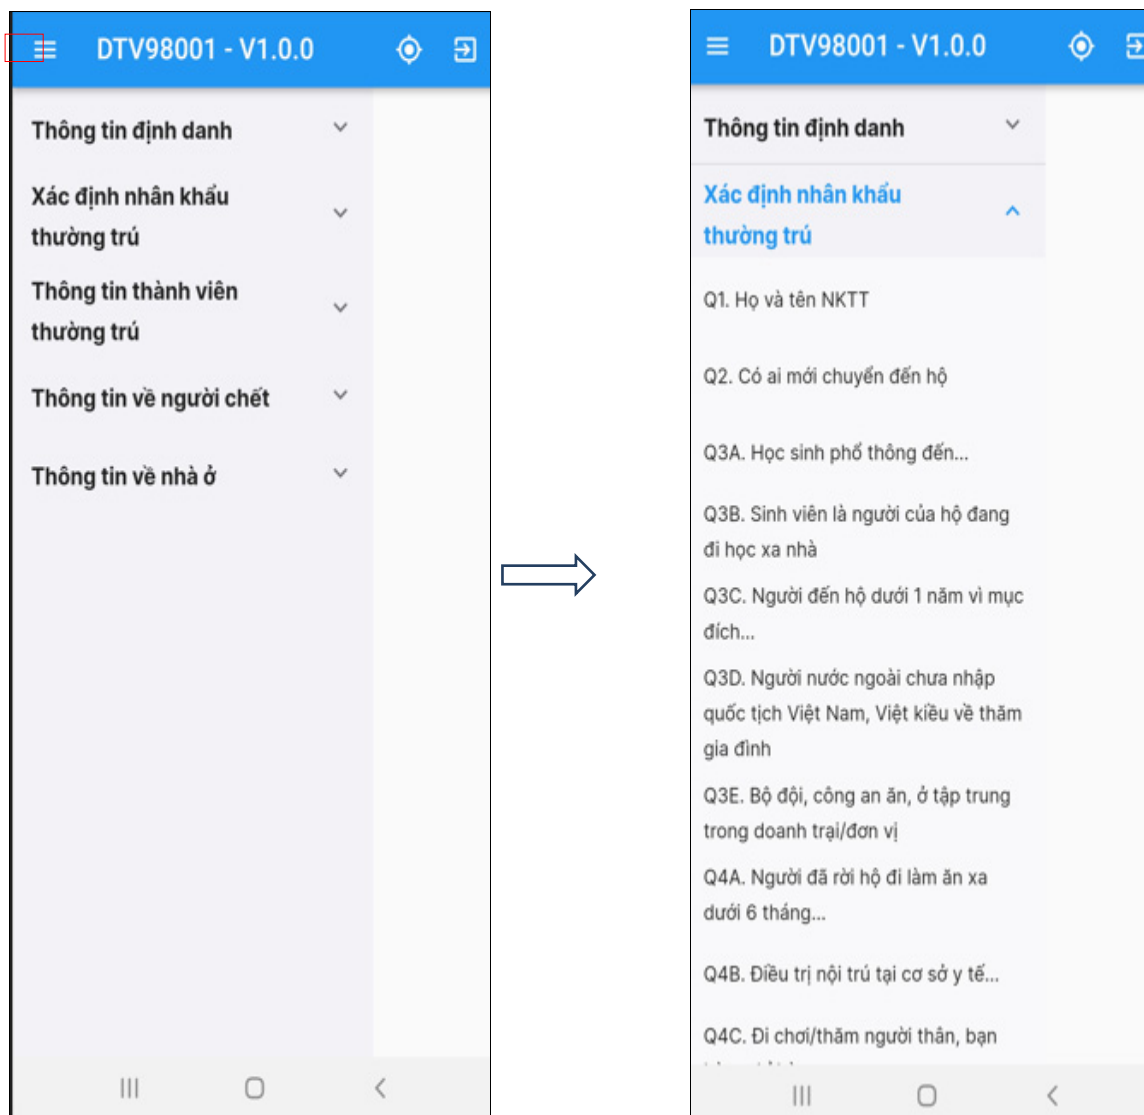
DTV98001 - V1.0.0

Thông tin định danh

Xác định nhân khẩu thường trú

Thông tin thành viên thường trú

Thông tin về người chết

Thông tin về nhà ở

DTV98001 - V1.0.0

Thông tin định danh

Xác định nhân khẩu thường trú

Q1. Họ và tên NKTT

Q2. Có ai mới chuyển đến hộ

Q3A. Học sinh phổ thông đến...

Q3B. Sinh viên là người của hộ đang đi học xa nhà

Q3C. Người đến hộ dưới 1 năm vì mục đích...

Q3D. Người nước ngoài chưa nhập quốc tịch Việt Nam, Việt kiều về thăm gia đình

Q3E. Bộ đội, công an ăn, ở tập trung trong doanh trại/đơn vị

Q4A. Người đã rời hộ đi làm ăn xa dưới 6 tháng...

Q4B. Điều trị nội trú tại cơ sở y tế...

Q4C. Đi chơi/thăm người thân, bạn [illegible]